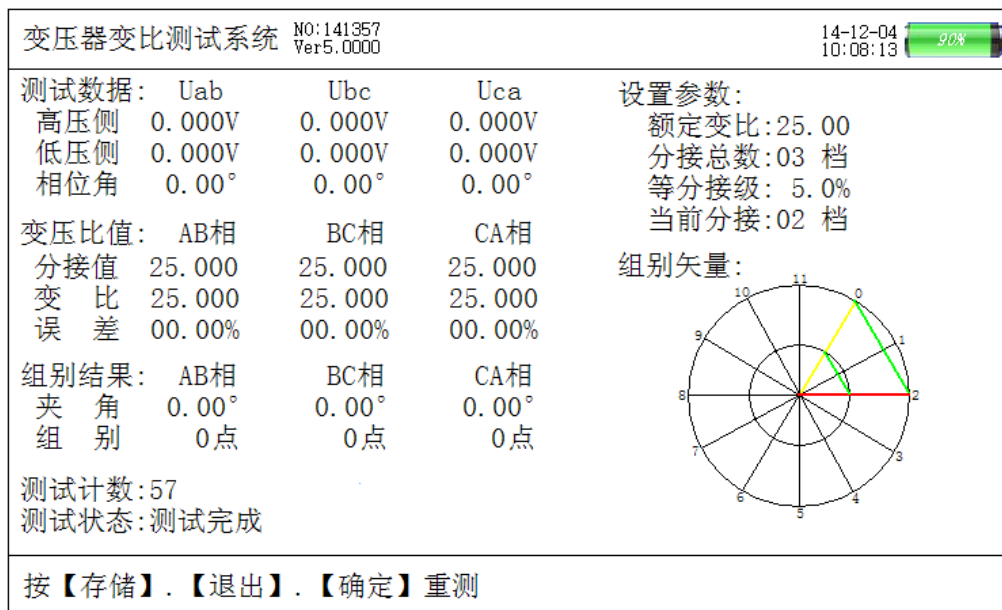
变压器变比测试系统 NO:141357 Ver5.0000

14-12-04 10:08:13 90%

测试数据:

| | Uab | Ubc | Uca |
|---|---|---|---|
| 高压侧 | 0.000V | 0.000V | 0.000V |
| 低压侧 | 0.000V | 0.000V | 0.000V |
| 相位角 | 0.00° | 0.00° | 0.00° |

| 变压比值: | AB相 | BC相 | CA相 |
|---|---|---|---|
| 分接值 | 25.000 | 25.000 | 25.000 |
| 变 比 | 25.000 | 25.000 | 25.000 |
| 误 差 | 00.00% | 00.00% | 00.00% |

| 组别结果: | AB相 | BC相 | CA相 |
|---|---|---|---|
| 夹 角 | 0.00° | 0.00° | 0.00° |
| 组 别 | 0点 | 0点 | 0点 |

测试计数:57
测试状态:测试完成

设置参数:
额定变比:25.00
分接总数:03 档
等分接级: 5.0%
当前分接:02 档

组别矢量:
11 0 1 2 3 4 5 6 7 8 9 10

按【存储】.【退出】.【确定】重测